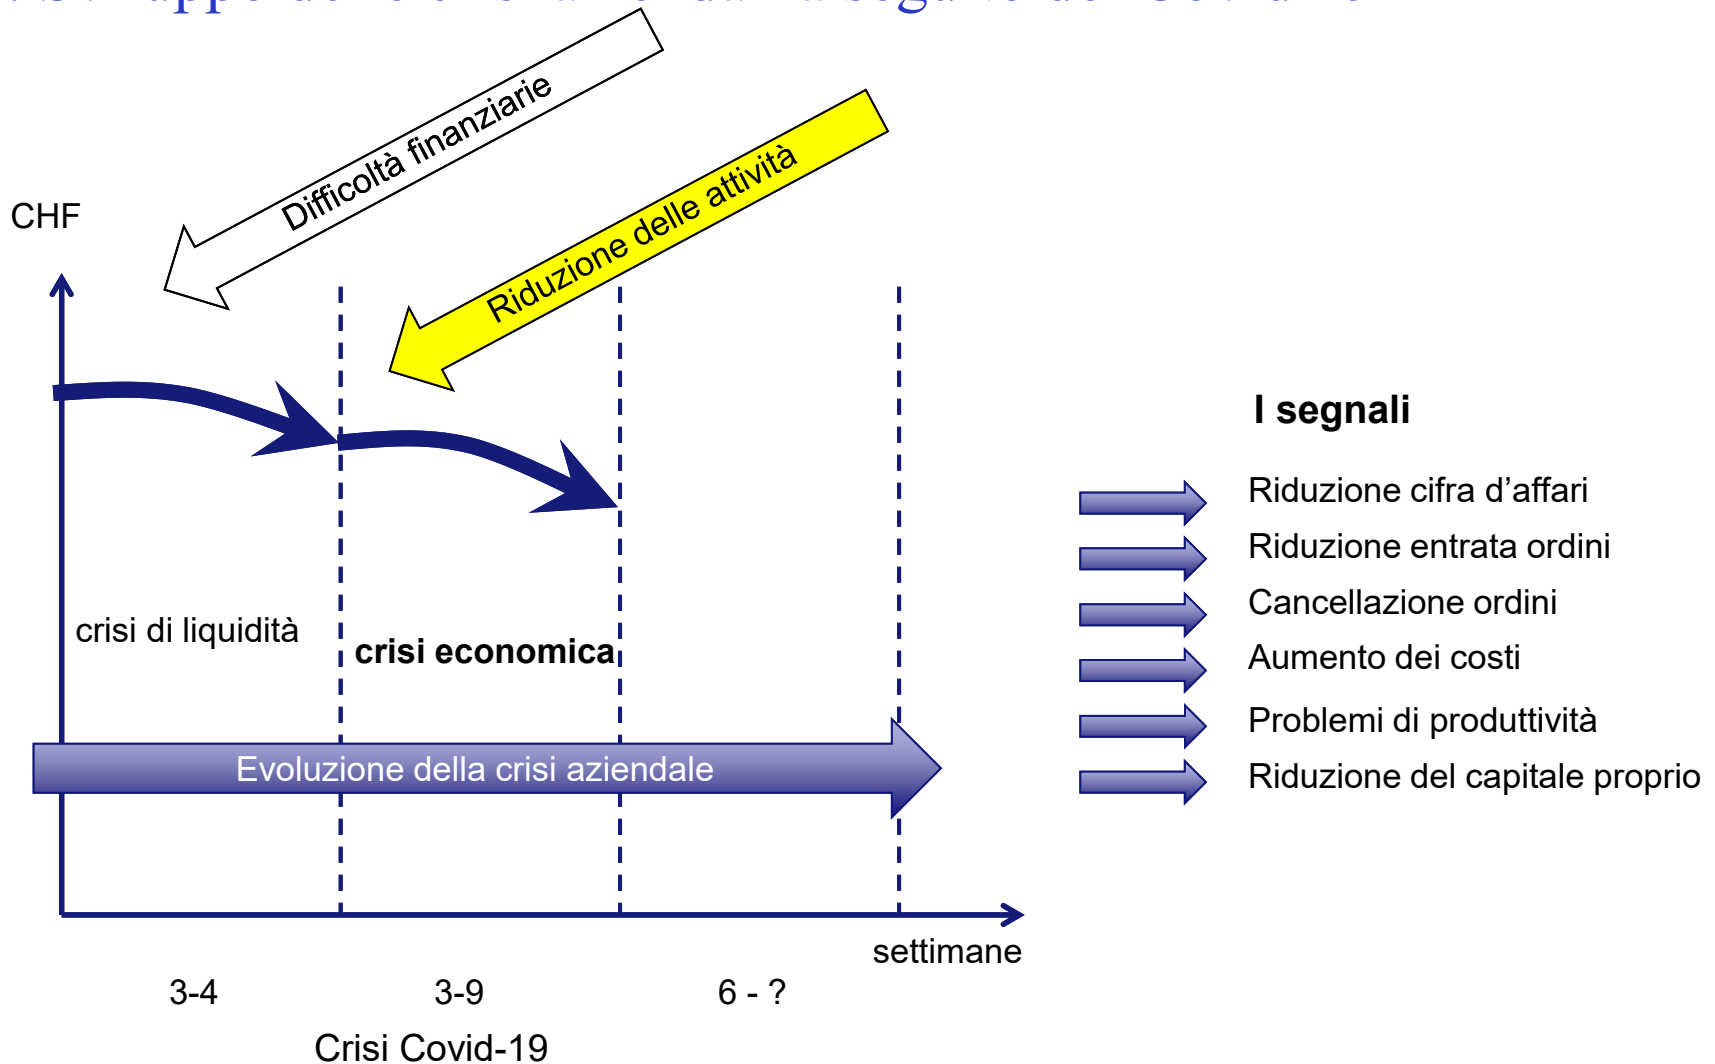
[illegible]

Difficoltà finanziarie

Riduzione delle attività

CHF

crisi di liquidità

crisi economica

Evoluzione della crisi aziendale

settimane

3-4

3-9

6 - ?

Crisi Covid-19

I segnali

Riduzione cifra d’affari

Riduzione entrata ordini

Cancellazione ordini

Aumento dei costi

Problemi di produttività

Riduzione del capitale proprio